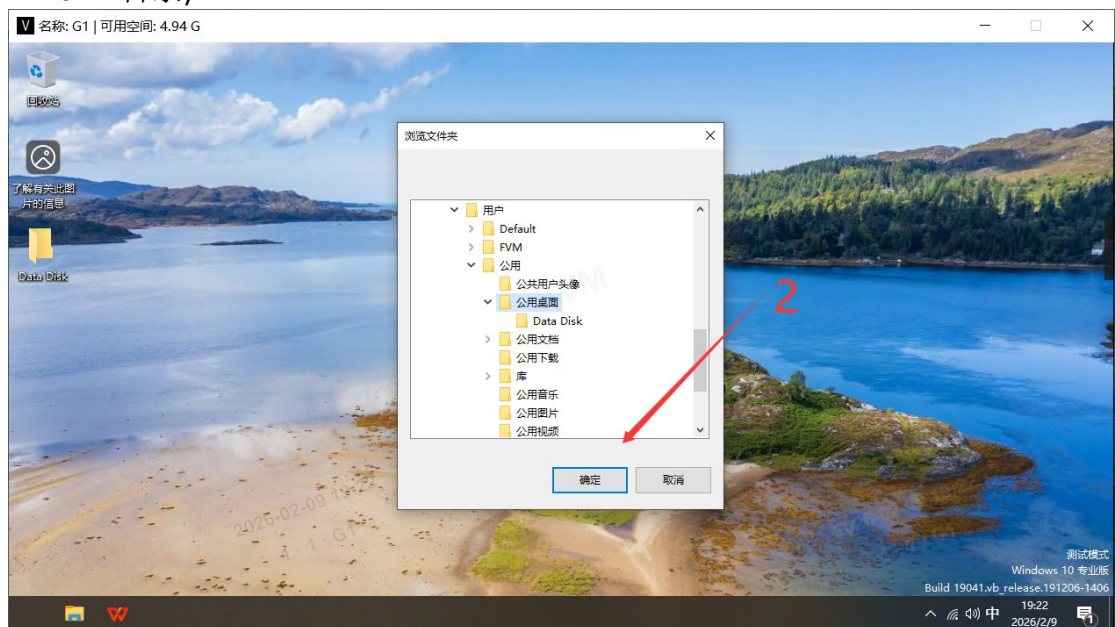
V 名称: G1 | 可用空间: 4.94 G

回收站

了解有关此图片的信息

Data Disk

浏览文件夹

用户
Default
FVM
公用
公共用户头像
公用桌面
Data Disk
公用文档
公用下载
库
公用音乐
公用图片
公用视频

2

确定
取消

2026-02-09 19:22
G1

测试模式
Windows 10 专业版
Build 19041.vb_release.191206-1406

中
19:22
2026/2/9